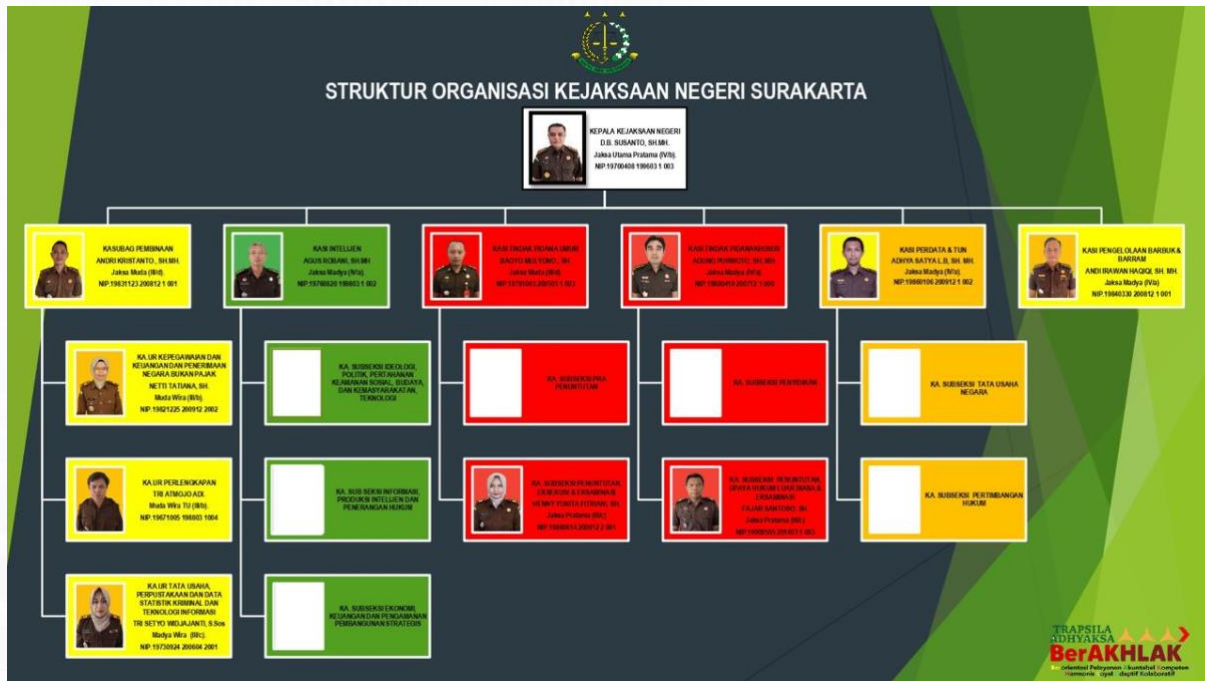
STRUKTUR ORGANISASI KEJAKSAAN NEGERI SURAKARTA

KEPALA KEJAKSAAN NEGERI
D.B. SUSANTO, SH.MH.
Jaksa Utama Pratama (IV/b)
NIP.19700408 199603 1 003

KASUBAG PEMBINAAN
ANDRI KRISTANTO., SH.MH.
Jaksa Muda (III/d)
NIP.19831123 200812 1 001

KASI INTELIJEN
AGUS ROBANI, SH.MH
Jaksa Madya (IV/a)
NIP.19760820 199803 1 002

KASI TINDAK PIDANA UMUM
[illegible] MULYONO, SH
Jaksa Muda (III/d)
NIP.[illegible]

KASI TINDAK PIDANA KHUSUS
AGUNG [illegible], SH.MH
Jaksa Madya (IV/a)
NIP.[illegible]

KASI PERDATA & TUN
ADHYA SATYA L.B, SH. MH.
Jaksa Madya (IV/a)
NIP.19860106 200912 1 002

KASI PENGELOLAAN BARBUK & BARRAM
ANDI IRAWAN HAQIQI, SH. MH.
Jaksa Madya (IV/a)
NIP.19860330 200812 1 001

KA.UR KEPEGAWAIAN DAN KEUANGAN DAN PENERIMAAN NEGARA BUKAN PAJAK
NETTI TATIANA, SH.
Muda Wira (III/b)
NIP.19821225 200912 2002

KA.UR PERLENGKAPAN
TRI ATMOJO ADI
Muda Wira TU (III/b)
NIP.19671005 198803 1004

KA.UR TATA USAHA, PERPUSTAKAAN DAN DATA STATISTIK KRIMINAL DAN TEKNOLOGI INFORMASI
TRI SETYO WIDJAJANTI, S.Sos
Madya Wira (III/c)
NIP.19730924 200604 2001

KA. SUBSEKSI IDEOLOGI, POLITIK, PERTAHANAN KEAMANAN SOSIAL, BUDAYA, DAN KEMASYARAKATAN, TEKNOLOGI

KA. SUB SEKSI INFORMASI, PRODUKSI INTELIJEN DAN PENERANGAN HUKUM

KA. SUBSEKSI EKONOMI, KEUANGAN DAN PENGAMANAN PEMBANGUNAN STRATEGIS

KA. SUBSEKSI PRA PENUNTUTAN

KA. SUBSEKSI PENUNTUTAN, EKSEKUSI & EKSAMINASI
HENNY YUNITA FITRIANI, SH.
Jaksa Pratama (III/c)
NIP.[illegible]

KA. SUBSEKSI PENYIDIKAN

KA. SUBSEKSI PENUNTUTAN, UPAYA HUKUM LUAR BIASA & EKSAMINASI
FAJAR SANTOSO, SH.
Jaksa Pratama (III/c)
NIP.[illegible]

KA. SUBSEKSI TATA USAHA NEGARA

KA. SUBSEKSI PERTIMBANGAN HUKUM

TRAPSILA ADHYAKSA
BerAKHLAK
Berorientasi Pelayanan Akuntabel Kompeten Harmonis Loyal Adaptif Kolaboratif